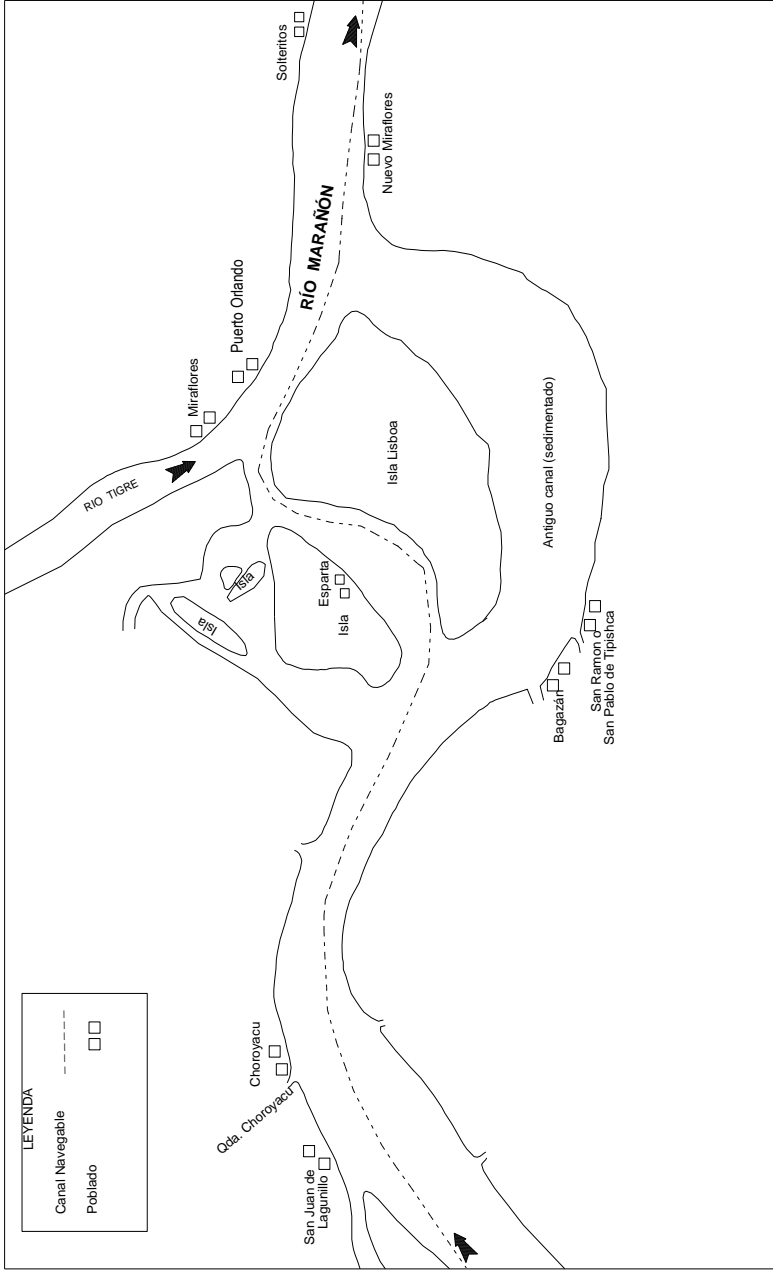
LEYENDA
Canal Navegable
Poblado

Solteritos
Nuevo Miraflores
RÍO MARAÑÓN
Puerto Orlando
Miraflores
RIO TIGRE
Isla Lisboa
Antiguo canal (sedimentado)
Isla
Isla
Esparta
Isla
San Ramon o
San Pablo de Tipishca
Bagazán
Choroyacu
Qda. Choroyacu
San Juan de
Lagunillo